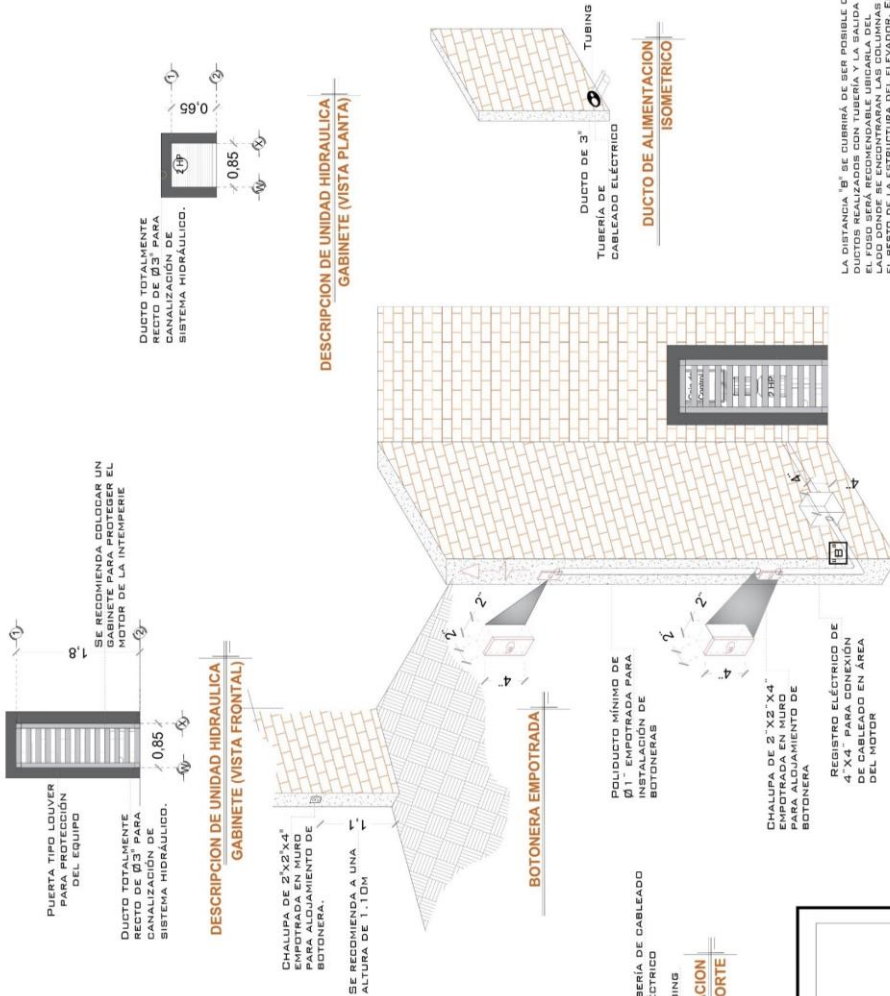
Puerta tipo louver para protección del equipo

Ducto totalmente recto de Ø3" para canalización de sistema hidráulico.

Se recomienda colocar un gabinete para proteger el motor de la intemperie

1.8

0,85

DESCRIPCION DE UNIDAD HIDRAULICA GABINETE (VISTA FRONTAL)

Chalupa de 2"x2"x4" empotrada en muro para alojamiento de botonera.

Se recomienda a una altura de 1.10m

1.1

Ducto totalmente recto de Ø3" para canalización de sistema hidráulico.

0.65

0,85

2HP

DESCRIPCION DE UNIDAD HIDRAULICA GABINETE (VISTA PLANTA)

BOTONERA EMPOTRADA

2"

2"

4"

Poliducto mínimo de Ø1" empotrada para instalación de botoneras

Chalupa de 2"x2"x4" empotrada en muro para alojamiento de botonera

2"

2"

4"

Registro eléctrico de 4"x4" para conexión de cableado en área del motor

B

4"

4"

2 HP

Ducto de 3"

Tubería de cableado eléctrico

Tubing

DUCTO DE ALIMENTACION ISOMETRICO

La distancia "B" se cubrirá de ser posible c ductos realizados con tubería y la salida el foso será recomendable ubicarla del lado donde se encontrarán las columnas el resto de la estructura del elevador. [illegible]

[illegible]bería de cableado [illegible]éctrico

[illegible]ing

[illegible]CION
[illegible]ORTE